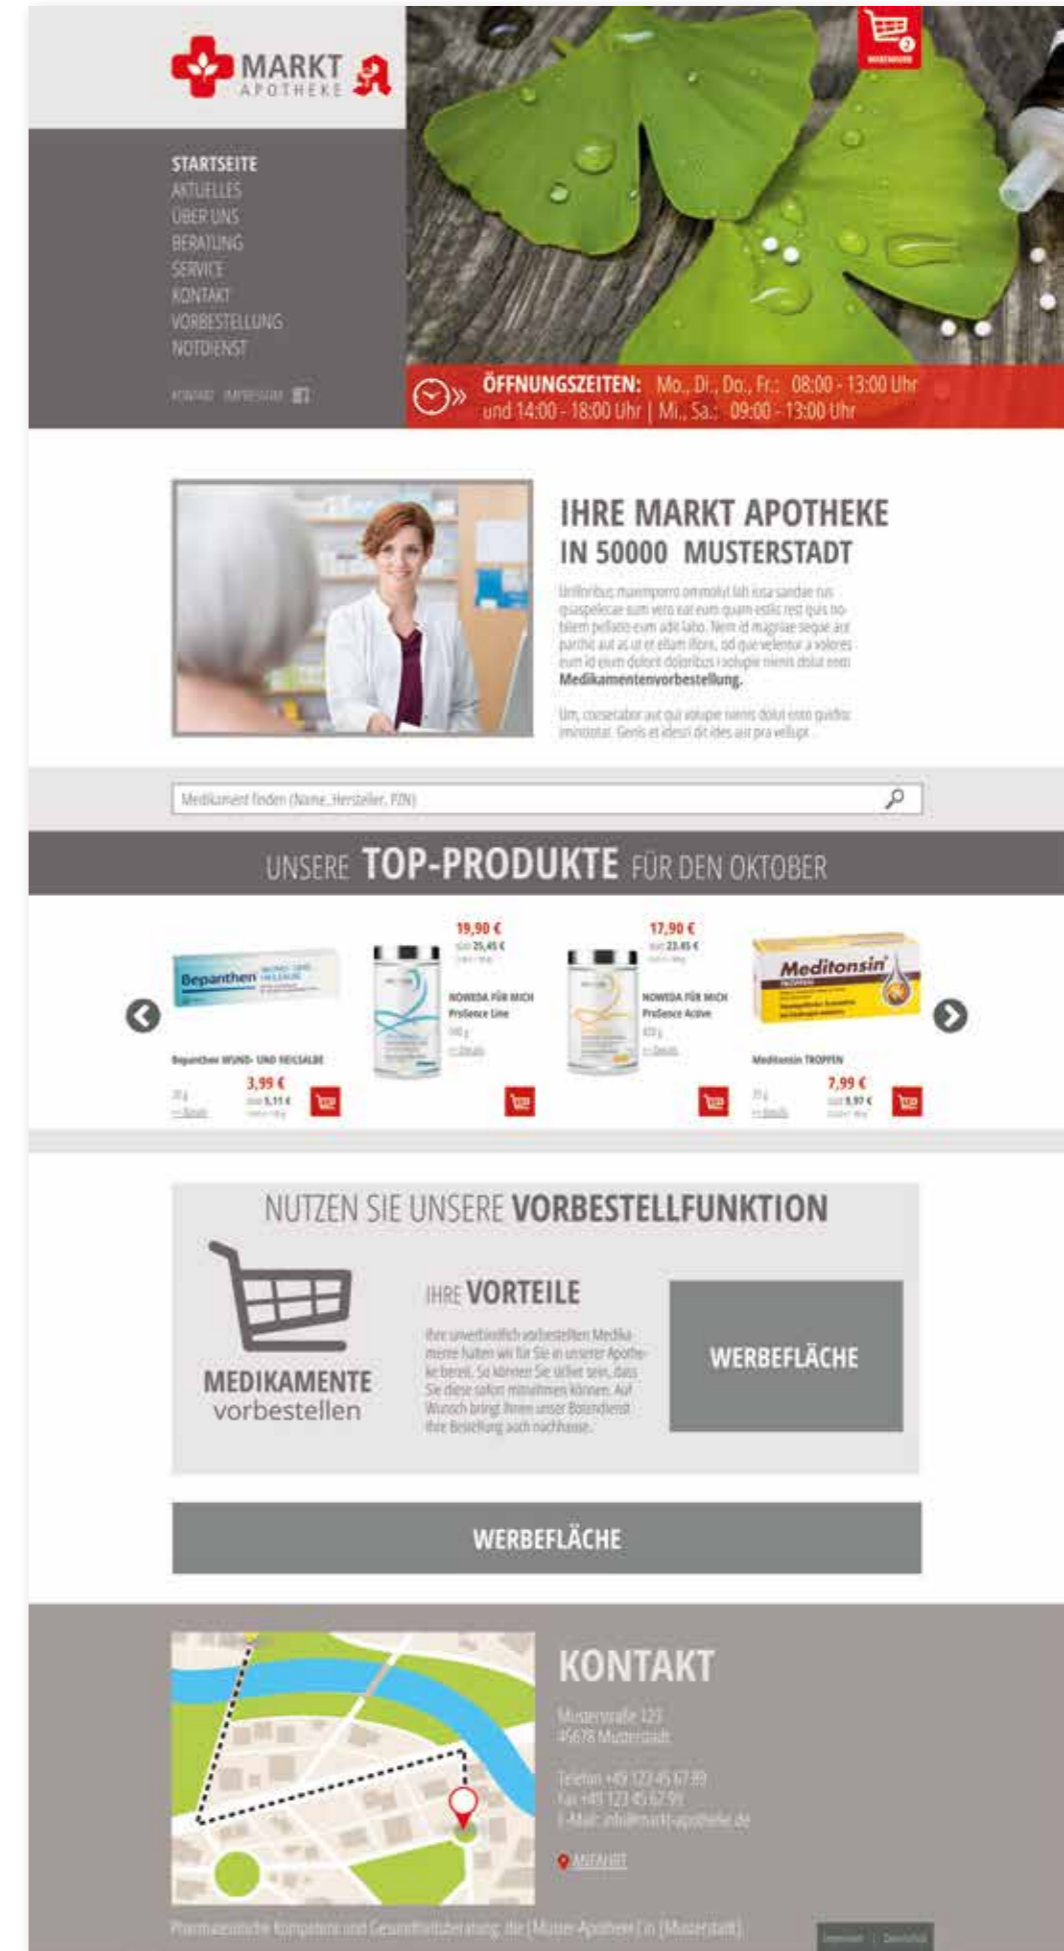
MARKT APOTHEKE

STARTSEITE
AKTUELLES
ÜBER UNS
BERATUNG
SERVICE
KONTAKT
VORBESTELLUNG
NOTDIENST

KONTAKT IMPRESSUM

ÖFFNUNGSZEITEN: Mo., Di., Do., Fr.: 08:00 - 13:00 Uhr und 14:00 - 18:00 Uhr | Mi., Sa.: 09:00 - 13:00 Uhr

IHRE MARKT APOTHEKE IN 50000 MUSTERSTADT

Unlloribus maximporro ommolut lab iusa sandae rus quiaspelecae sum vero eat eum quam estis rest quis no bitem pellato eum adit labo. Nem id magniae seque aut parchic aut as ut et ellam illore, od que velentur a volores eum id eium dolent doloribus i volupe nienis dolut enti **Medikamentenvorbestellung.**

Um, consecabor aut qui volupie nienis dolut ento quidio iminiotat. Genis et idesci dit ides aut pra vellupt.

Medikament finden (Name, Hersteller, PZN)

UNSERE TOP-PRODUKTE FÜR DEN OKTOBER

Bepanthen WUND- UND HEILSALBE
3,99 €
5,11 €
Details

19,90 €
25,45 €
NOWEDA FÜR MICH ProSence Line
Details

17,90 €
23,45 €
NOWEDA FÜR MICH ProSence Active
Details

Meditonsin TROPFEN
7,99 €
9,97 €
Details

NUTZEN SIE UNSERE VORBESTELLFUNKTION

MEDIKAMENTE vorbestellen

IHRE VORTEILE

Ihre unverbindlich vorbestellten Medikamente halten wir für Sie in unserer Apotheke bereit. So können Sie sicher sein, dass Sie diese sofort mitnehmen können. Auf Wunsch bringt Ihnen unser Botendienst Ihre Bestellung auch nachhause.

WERBEFLÄCHE

WERBEFLÄCHE

KONTAKT

Musterstraße 123
45678 Musterstadt

Telefon +49 123 45 67 89
Fax +49 123 45 67 99
E-Mail: info@markt-apotheke.de

ANFAHRT

Pharmazeutische Kompetenz und Gesundheitsberatung: die [Muster-Apotheke] in [Musterstadt]